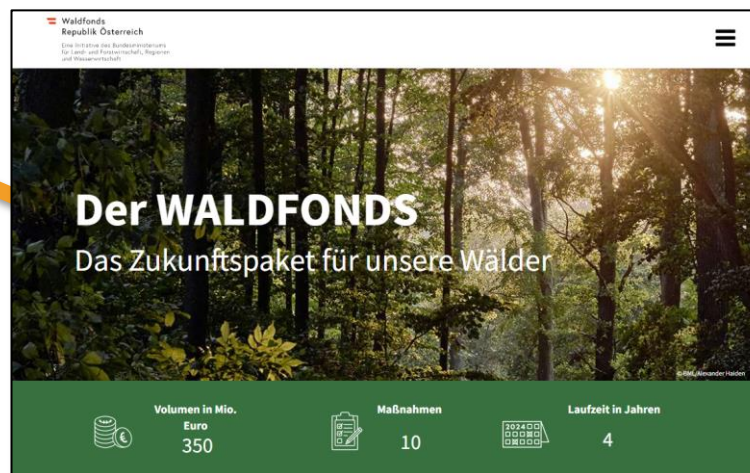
Waldfonds
Republik Österreich

Eine Initiative des Bundesministeriums für Land- und Forstwirtschaft, Regionen und Wasserwirtschaft

Der WALDFONDS

Das Zukunftspaket für unsere Wälder

© BML/Alexander Haiden

Volumen in Mio. Euro
350

Maßnahmen
10

2024

Laufzeit in Jahren
4